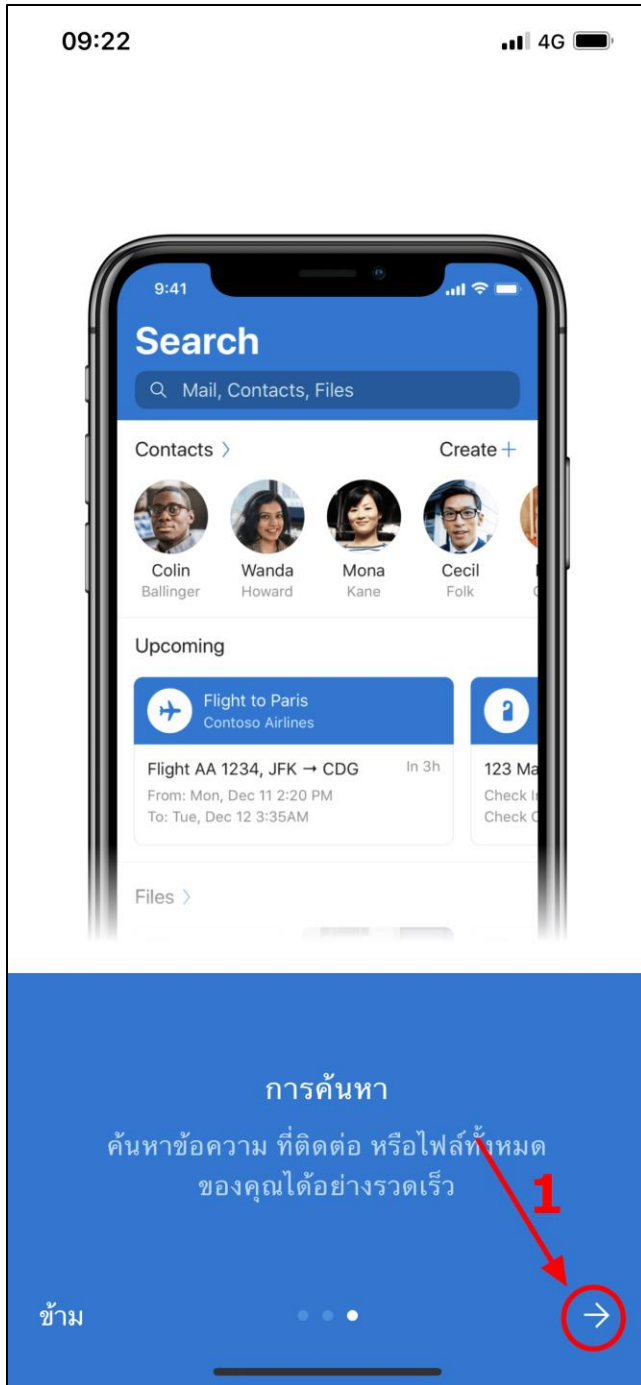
09:22
4G

9:41

Search

Mail, Contacts, Files

Contacts >

Create +

Colin
Ballinger

Wanda
Howard

Mona
Kane

Cecil
Folk

Upcoming

Flight to Paris
Contoso Airlines

Flight AA 1234, JFK → CDG
In 3h
From: Mon, Dec 11 2:20 PM
To: Tue, Dec 12 3:35AM

123 Ma
Check I
Check C

Files >

การค้นหา

ค้นหาข้อความ ที่ติดต่อ หรือไฟล์ทั้งหมดของคุณได้อย่างรวดเร็ว

1

ข้าม

→